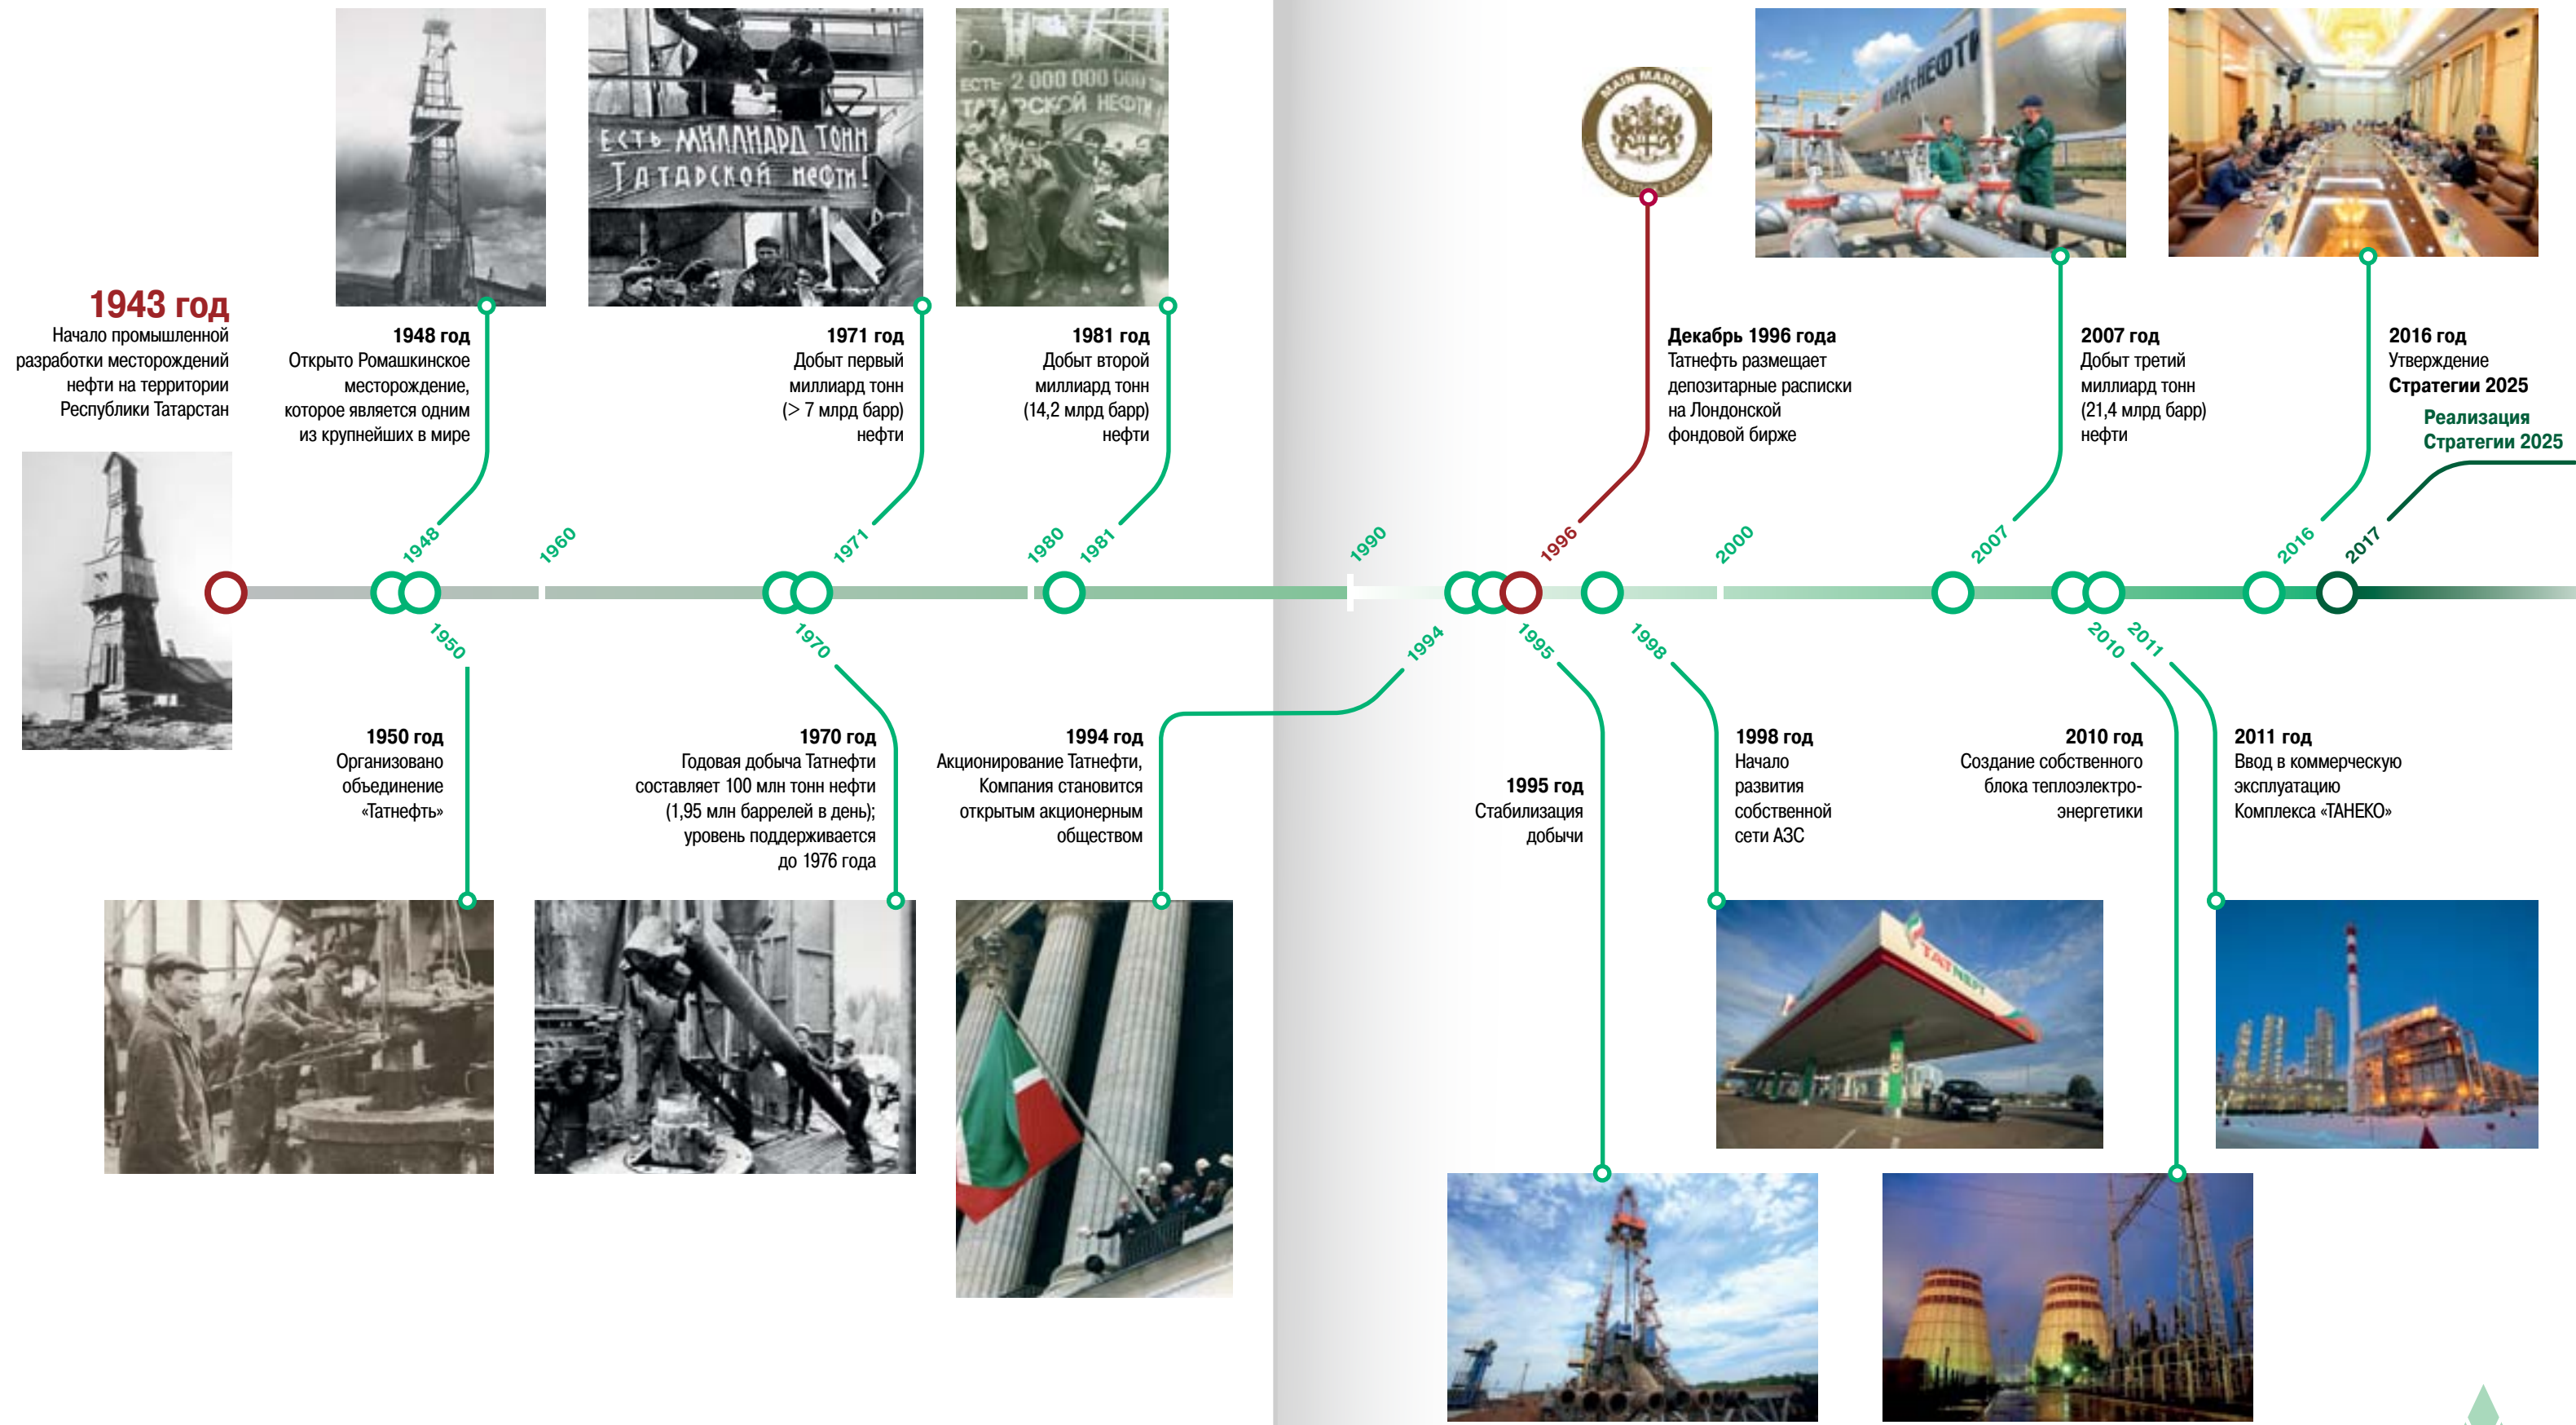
1943 год
Начало промышленной разработки месторождений нефти на территории Республики Татарстан

1948 год
Открыто Ромашкинское месторождение, которое является одним из крупнейших в мире

ЕСТЬ МИЛЛИАРД ТОНН ТАТАРСКОЙ НЕФТИ!

1971 год
Добыт первый миллиард тонн (> 7 млрд барр) нефти

ЕСТЬ 2 000 000 000 Т ТАТАРСКОЙ НЕФТИ

1981 год
Добыт второй миллиард тонн (14,2 млрд барр) нефти

MAIN MARKET
LONDON STOCK EXCHANGE

Декабрь 1996 года
Татнефть размещает депозитарные расписки на Лондонской фондовой бирже

ТАТНЕФТЬ

2007 год
Добыт третий миллиард тонн (21,4 млрд барр) нефти

2016 год
Утверждение
Стратегии 2025

Реализация Стратегии 2025

1948
1960
1971
1980
1981
1990
1996
2000
2007
2016
2017
1950
1970
1994
1995
1998
2010
2011

1950 год
Организовано объединение «Татнефть»

1970 год
Годовая добыча Татнефти составляет 100 млн тонн нефти (1,95 млн баррелей в день); уровень поддерживается до 1976 года

1994 год
Акционирование Татнефти, Компания становится открытым акционерным обществом

1995 год
Стабилизация добычи

1998 год
Начало развития собственной сети АЗС

2010 год
Создание собственного блока теплоэлектроэнергетики

2011 год
Ввод в коммерческую эксплуатацию Комплекса «ТАНЕКО»

TATNEFT